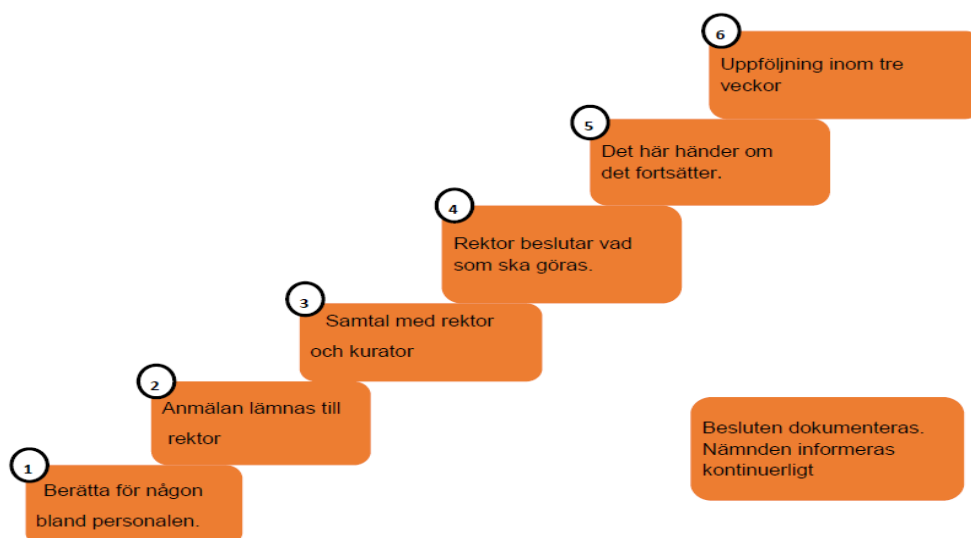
6
Uppföljning inom tre veckor

5
Det här händer om det fortsätter.

4
Rektor beslutar vad som ska göras.

3
Samtal med rektor och kurator

2
Anmälan lämnas till rektor

1
Berätta för någon bland personalen.

Besluten dokumenteras. Nämnden informeras kontinuerligt